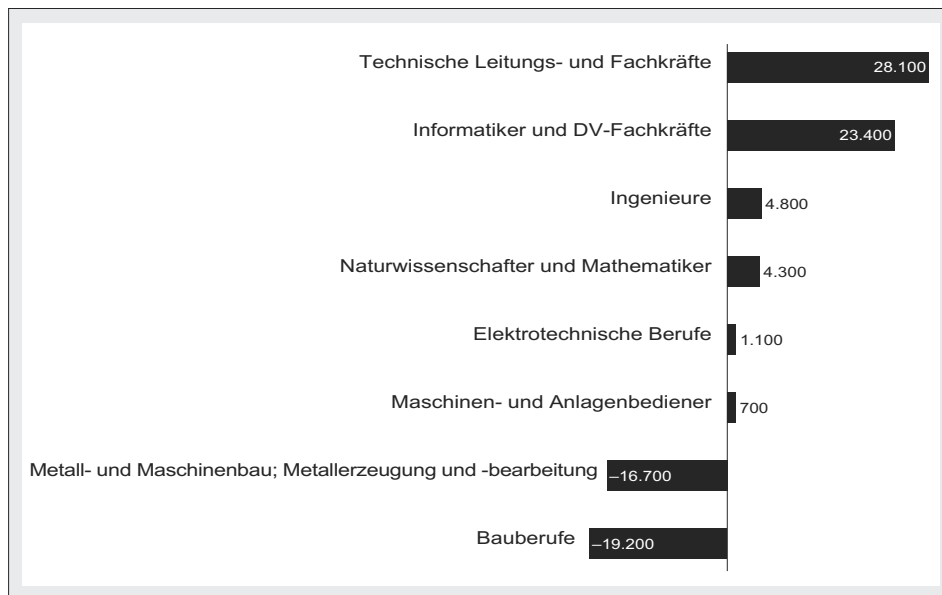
Technische Leitungs- und Fachkräfte 28.100

Informatiker und DV-Fachkräfte 23.400

Ingenieure 4.800

Naturwissenschafter und Mathematiker 4.300

Elektrotechnische Berufe 1.100

Maschinen- und Anlagenbediener 700

Metall- und Maschinenbau; Metallerzeugung und -bearbeitung –16.700

Bauberufe –19.200